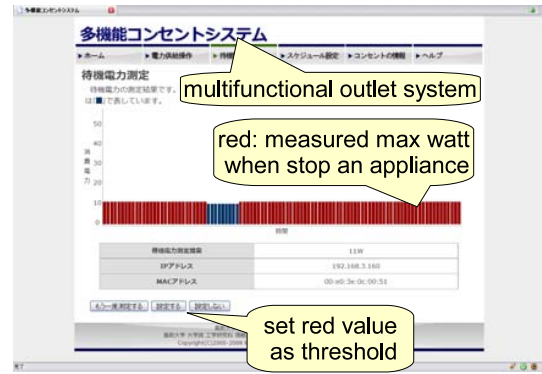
多機能コンセントシステム

多機能コンセントシステム

▸ホーム ▸電力供給操作 ▸待機 ▸スケジュール設定 ▸コンセントの情報 ▸ヘルプ

待機電力測定

待機電力の測定結果です。

は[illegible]で表しています。

multifunctional outlet system

red: measured max watt when stop an appliance

50

40

消費電力 30

20

10

0

時間

| 待機電力測定結果 | 11W |
|---|---|
| IPアドレス | 192.168.3.160 |
| MACアドレス | 00:e0:3e:0c:00:51 |

もう一度測定する 設定する 設定しない

set red value as threshold

Copyright(C)2000-2008 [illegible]

完了